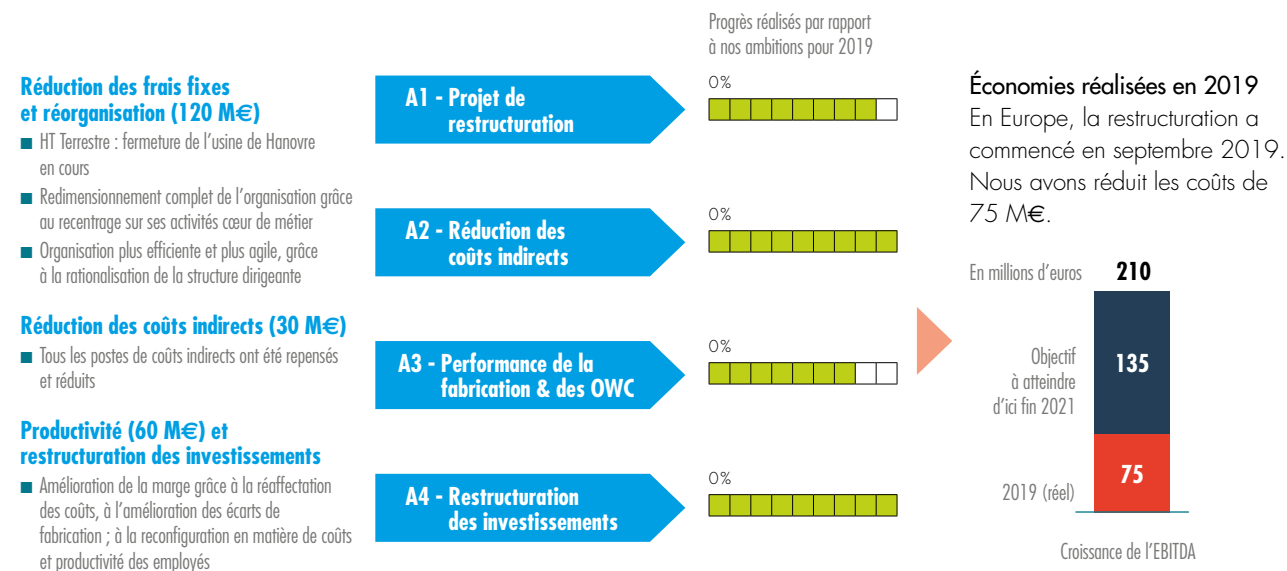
Réduction des frais fixes et réorganisation (120 M€)

■ HT Terrestre : fermeture de l'usine de Hanovre en cours

■ Redimensionnement complet de l'organisation grâce au recentrage sur ses activités cœur de métier

■ Organisation plus efficiente et plus agile, grâce à la rationalisation de la structure dirigeante

Réduction des coûts indirects (30 M€)

■ Tous les postes de coûts indirects ont été repensés et réduits

Productivité (60 M€) et restructuration des investissements

■ Amélioration de la marge grâce à la réaffectation des coûts, à l'amélioration des écarts de fabrication ; à la reconfiguration en matière de coûts et productivité des employés

Progrès réalisés par rapport à nos ambitions pour 2019

A1 - Projet de restructuration

0%

A2 - Réduction des coûts indirects

0%

A3 - Performance de la fabrication & des OWC

0%

A4 - Restructuration des investissements

0%

Économies réalisées en 2019

En Europe, la restructuration a commencé en septembre 2019. Nous avons réduit les coûts de 75 M€.

En millions d'euros 210

Objectif à atteindre d'ici fin 2021 135

2019 (réel) 75

Croissance de l'EBITDA